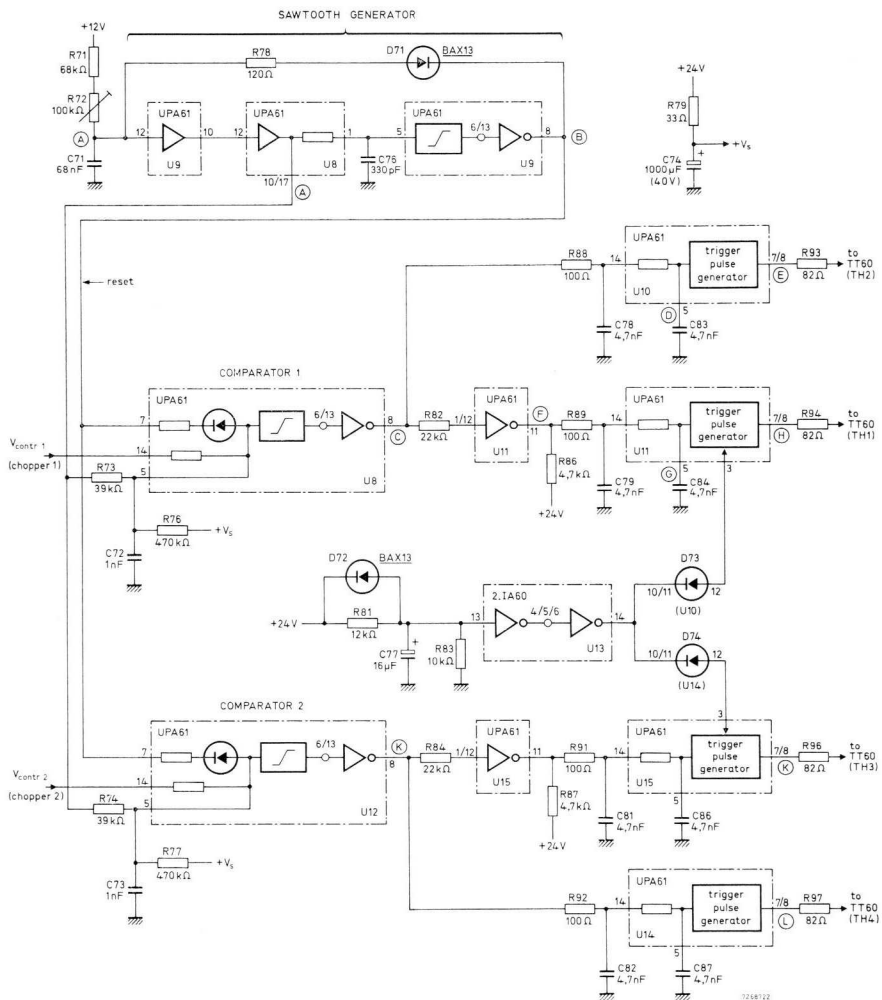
SAWTOOTH GENERATOR

+12V
R71
68kΩ
R72
100kΩ
A
C71
68nF
R78
120Ω
D71
BAX13
UPA61
12
10
U9
UPA61
12
1
U8
10/17
A
C76
330pF
UPA61
5
6/13
8
U9
B

+24V
R79
33Ω
$+V_s$
C74
1000µF
(40V)

reset

R88
100Ω
14
UPA61
trigger pulse generator
7/8
R93
82Ω
to TT60 (TH2)
E
U10
D
5
C78
4,7nF
C83
4,7nF

COMPARATOR 1
UPA61
7
6/13
8
C
R82
22kΩ
1/12
UPA61
11
F
U11
R89
100Ω
14
UPA61
trigger pulse generator
7/8
R94
82Ω
to TT60 (TH1)
H
U11
G
5
3
C79
4,7nF
C84
4,7nF
R86
4,7kΩ
+24V
$V_{contr\ 1}$
(chopper 1)
14
R73
39kΩ
5
U8
R76
470kΩ
$+V_s$
C72
1nF

D72
BAX13
+24V
R81
12kΩ
+
C77
16µF
R83
10kΩ
13
2.IA60
4/5/6
14
U13
D73
10/11
12
(U10)
D74
10/11
12
(U14)

COMPARATOR 2
UPA61
7
6/13
K
8
R84
22kΩ
1/12
UPA61
11
U15
R91
100Ω
14
UPA61
3
trigger pulse generator
7/8
R96
82Ω
to TT60 (TH3)
K
U15
5
C81
4,7nF
C86
4,7nF
R87
4,7kΩ
+24V
$V_{contr\ 2}$
(chopper 2)
14
R74
39kΩ
5
U12
R77
470kΩ
$+V_s$
C73
1nF

R92
100Ω
14
UPA61
trigger pulse generator
7/8
R97
82Ω
to TT60 (TH4)
L
U14
5
C82
4,7nF
C87
4,7nF
7268122